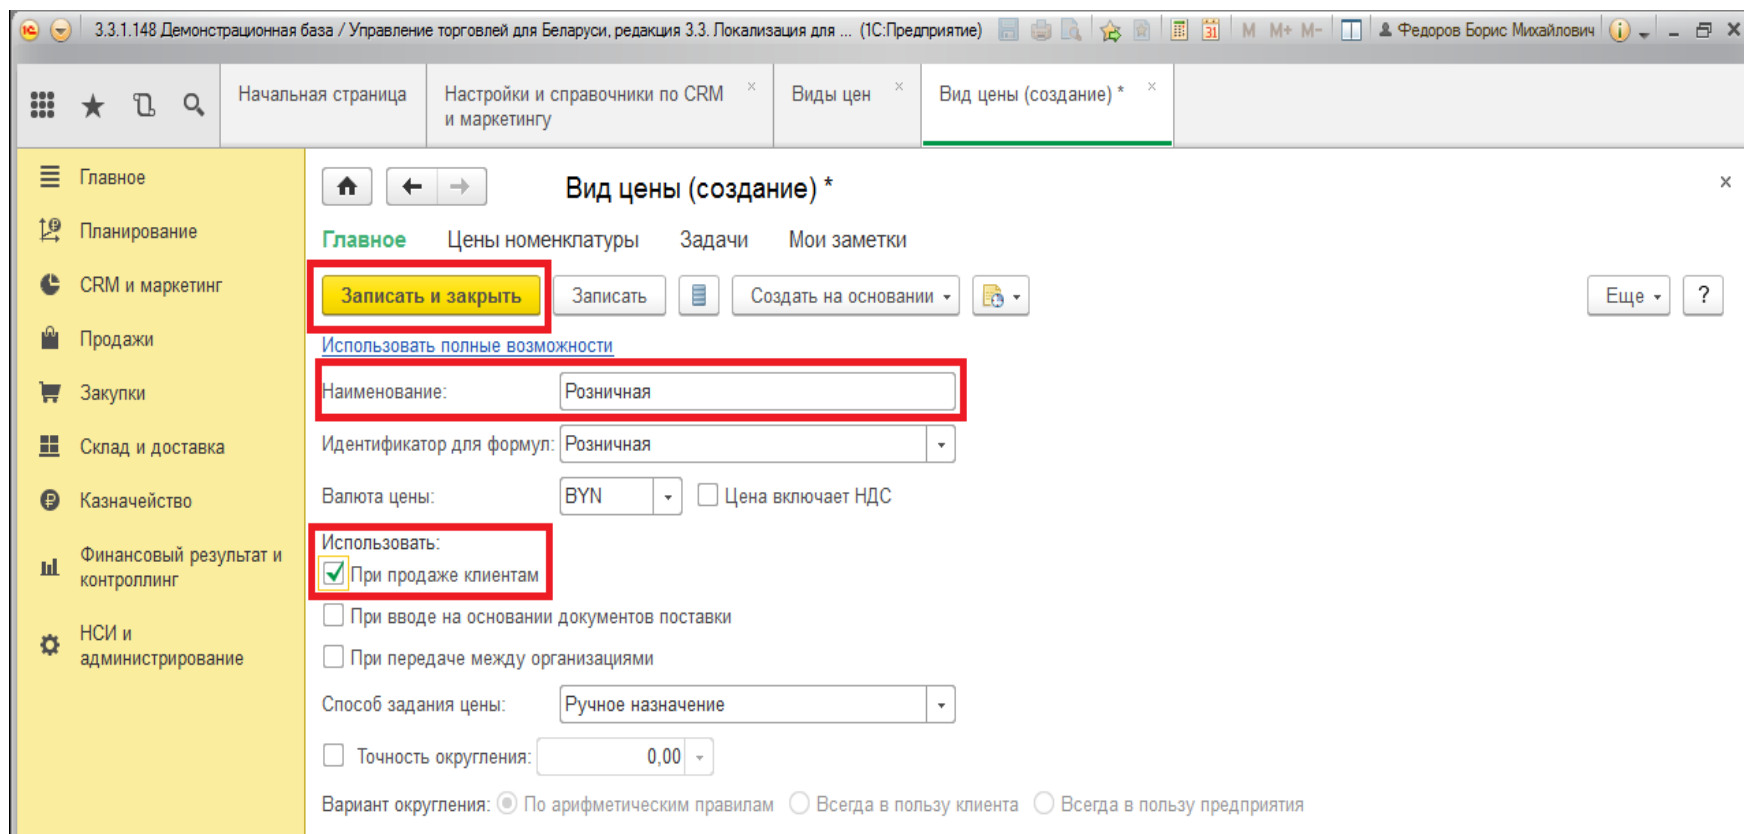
3.3.1.148 Демонстрационная база / Управление торговлей для Беларуси, редакция 3.3. Локализация для ... (1С:Предприятие) M M+ M- Федоров Борис Михайлович

Начальная страница
Настройки и справочники по CRM и маркетингу ×
Виды цен ×
Вид цены (создание) * ×

Главное
Планирование
CRM и маркетинг
Продажи
Закупки
Склад и доставка
Казначейство
Финансовый результат и контроллинг
НСИ и администрирование

Вид цены (создание) *
×

Главное Цены номенклатуры Задачи Мои заметки

Записать и закрыть Записать Создать на основании Еще ?

Использовать полные возможности

Наименование: Розничная

Идентификатор для формул: Розничная

Валюта цены: BYN Цена включает НДС

Использовать:
При продаже клиентам
При вводе на основании документов поставки
При передаче между организациями

Способ задания цены: Ручное назначение

Точность округления: 0,00

Вариант округления: По арифметическим правилам Всегда в пользу клиента Всегда в пользу предприятия